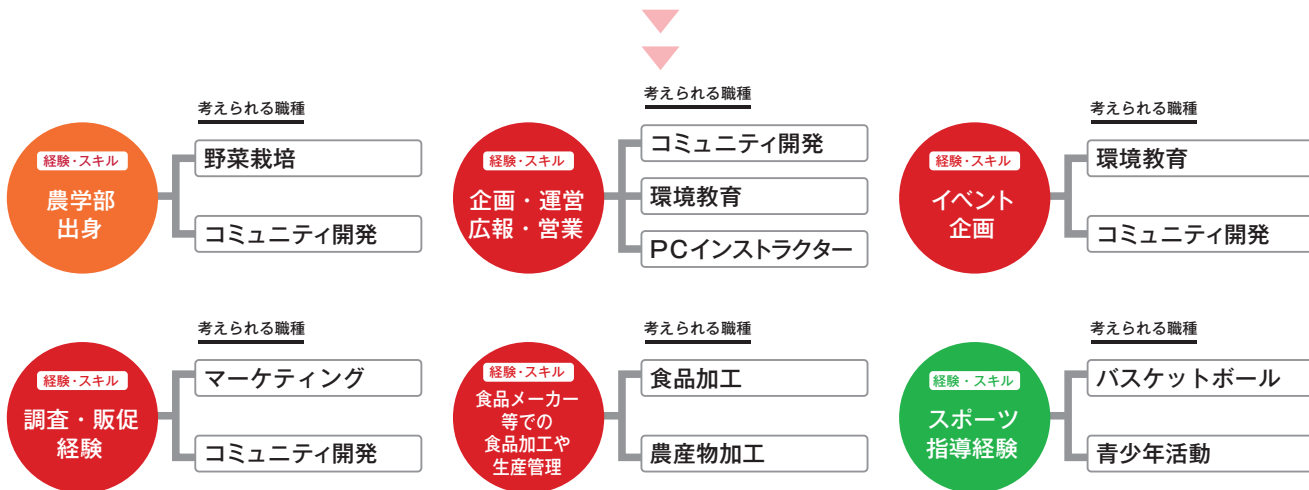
経験・スキル
農学部出身

考えられる職種
野菜栽培
コミュニティ開発

経験・スキル
企画・運営広報・営業

考えられる職種
コミュニティ開発
環境教育
PCインストラクター

経験・スキル
イベント企画

考えられる職種
環境教育
コミュニティ開発

経験・スキル
調査・販促経験

考えられる職種
マーケティング
コミュニティ開発

経験・スキル
食品メーカー等での食品加工や生産管理

考えられる職種
食品加工
農産物加工

経験・スキル
スポーツ指導経験

考えられる職種
バスケットボール
青少年活動